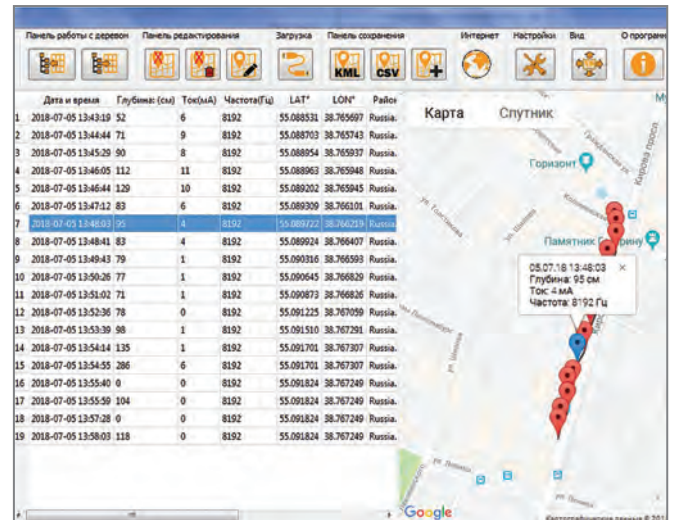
Панель работы с деревом Панель редактирования Загрузка Панель сохранения Интернет Настройки Вид О программе

KML CSV

| | Дата и время | Глубина (см) | Ток(мА) | Частота(Гц) | LAT° | LON° | Район |
|---|---|---|---|---|---|---|---|
| 1 | 2018-07-05 13:43:19 | 52 | 6 | 8192 | 55.088531 | 38.765697 | Russia. |
| 2 | 2018-07-05 13:44:44 | 71 | 9 | 8192 | 55.088703 | 38.765743 | Russia. |
| 3 | 2018-07-05 13:45:29 | 90 | 8 | 8192 | 55.088954 | 38.765937 | Russia. |
| 4 | 2018-07-05 13:46:05 | 112 | 11 | 8192 | 55.088963 | 38.765948 | Russia. |
| 5 | 2018-07-05 13:46:44 | 129 | 10 | 8192 | 55.089202 | 38.765945 | Russia. |
| 6 | 2018-07-05 13:47:12 | 83 | 6 | 8192 | 55.089309 | 38.766101 | Russia. |
| 7 | 2018-07-05 13:48:03 | 95 | 4 | 8192 | 55.089722 | 38.766219 | Russia. |
| 8 | 2018-07-05 13:48:41 | 83 | 4 | 8192 | 55.089924 | 38.766407 | Russia. |
| 9 | 2018-07-05 13:49:43 | 79 | 1 | 8192 | 55.090316 | 38.766593 | Russia. |
| 10 | 2018-07-05 13:50:26 | 77 | 1 | 8192 | 55.090645 | 38.766829 | Russia. |
| 11 | 2018-07-05 13:51:02 | 71 | 1 | 8192 | 55.090873 | 38.766826 | Russia. |
| 12 | 2018-07-05 13:52:36 | 78 | 0 | 8192 | 55.091225 | 38.767059 | Russia. |
| 13 | 2018-07-05 13:53:39 | 98 | 1 | 8192 | 55.091510 | 38.767291 | Russia. |
| 14 | 2018-07-05 13:54:14 | 135 | 1 | 8192 | 55.091701 | 38.767307 | Russia. |
| 15 | 2018-07-05 13:54:55 | 286 | 6 | 8192 | 55.091701 | 38.767307 | Russia. |
| 16 | 2018-07-05 13:55:40 | 0 | 0 | 8192 | 55.091824 | 38.767249 | Russia. |
| 17 | 2018-07-05 13:55:59 | 104 | 0 | 8192 | 55.091824 | 38.767249 | Russia. |
| 18 | 2018-07-05 13:57:28 | 0 | 0 | 8192 | 55.091824 | 38.767249 | Russia. |
| 19 | 2018-07-05 13:58:03 | 118 | 0 | 8192 | 55.091824 | 38.767249 | Russia. |

Карта Спутник

Горизонт

Памятник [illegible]рину

ул. Толстова

05.07.18 13:48:03
Глубина: 95 см
Ток: 4 мА
Частота: 8192 Гц

Google

Картографические данные © 201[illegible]